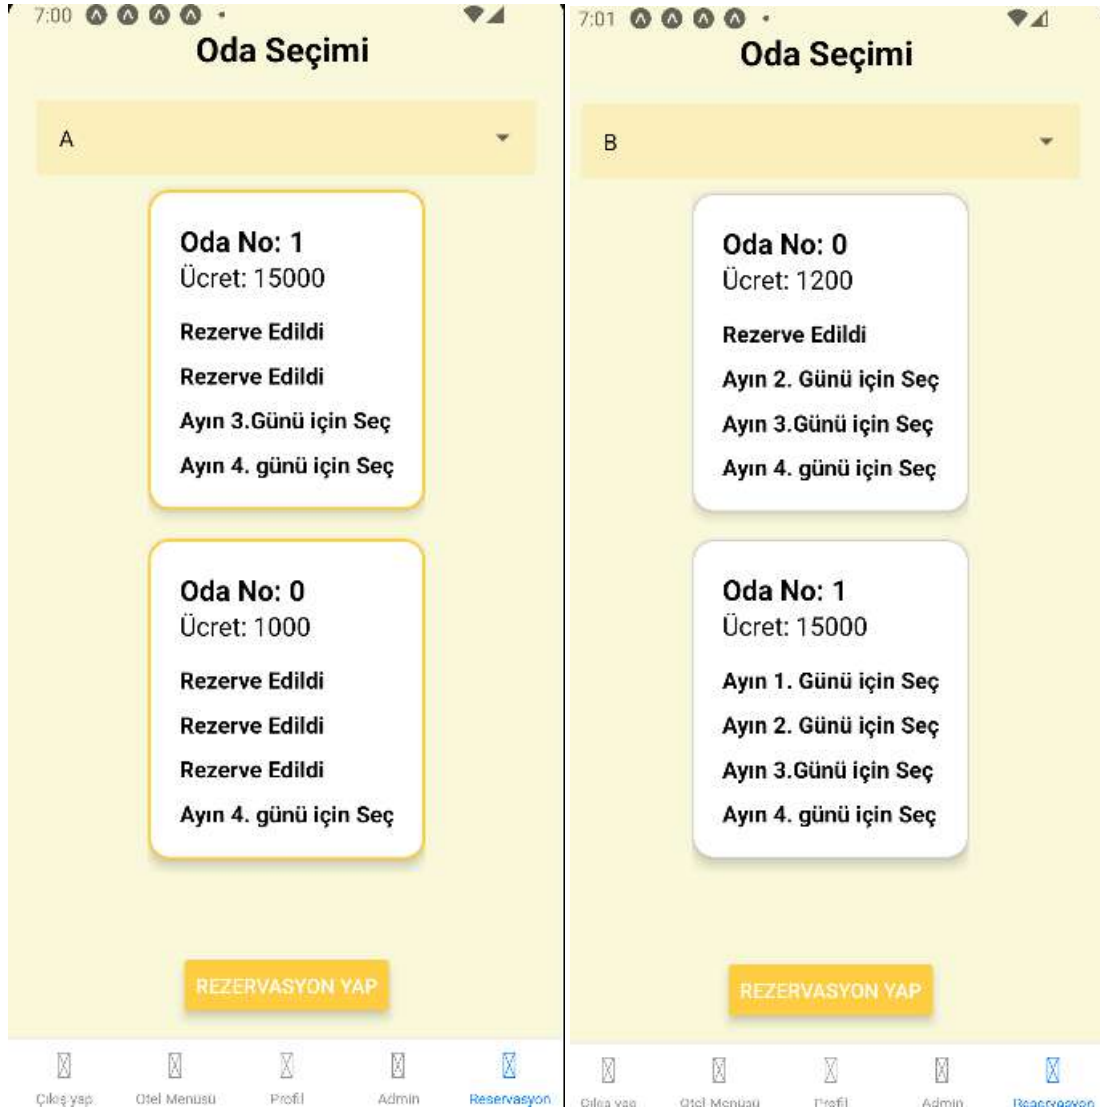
7:00

Oda Seçimi

A

Oda No: 1
Ücret: 15000

Rezerve Edildi

Rezerve Edildi

Ayın 3.Günü için Seç

Ayın 4. günü için Seç

Oda No: 0
Ücret: 1000

Rezerve Edildi

Rezerve Edildi

Rezerve Edildi

Ayın 4. günü için Seç

REZERVASYON YAP

Çıkış yap
Otel Menüsü
Profil
Admin
Reservasyon

7:01

Oda Seçimi

B

Oda No: 0
Ücret: 1200

Rezerve Edildi

Ayın 2. Günü için Seç

Ayın 3.Günü için Seç

Ayın 4. günü için Seç

Oda No: 1
Ücret: 15000

Ayın 1. Günü için Seç

Ayın 2. Günü için Seç

Ayın 3.Günü için Seç

Ayın 4. günü için Seç

REZERVASYON YAP

Çıkış yap
Otel Menüsü
Profil
Admin
Reservasyon